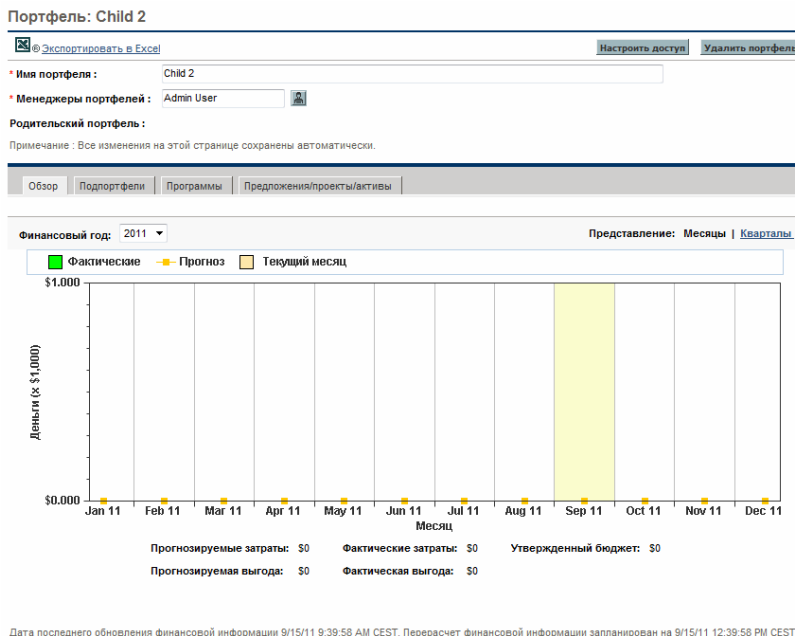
Портфель: Child 2

Экспортировать в Excel

Настроить доступ

Удалить портфел

* Имя портфеля : Child 2

* Менеджеры портфелей : Admin User

Родительский портфель :

Примечание : Все изменения на этой странице сохранены автоматически.

Обзор | Подпортфели | Программы | Предложения/проекты/активы

Финансовый год: 2011

Представление: Месяцы | Кварталы

Фактические — Прогноз — Текущий месяц

$1.000

Деньги (x $1,000)

$0.000

Jan 11 Feb 11 Mar 11 Apr 11 May 11 Jun 11 Jul 11 Aug 11 Sep 11 Oct 11 Nov 11 Dec 11

Месяц

Прогнозируемые затраты: $0 Фактические затраты: $0 Утвержденный бюджет: $0

Прогнозируемая выгода: $0 Фактическая выгода: $0

Дата последнего обновления финансовой информации 9/15/11 9:39:58 AM CEST. Перерасчет финансовой информации запланирован на 9/15/11 12:39:58 PM CEST